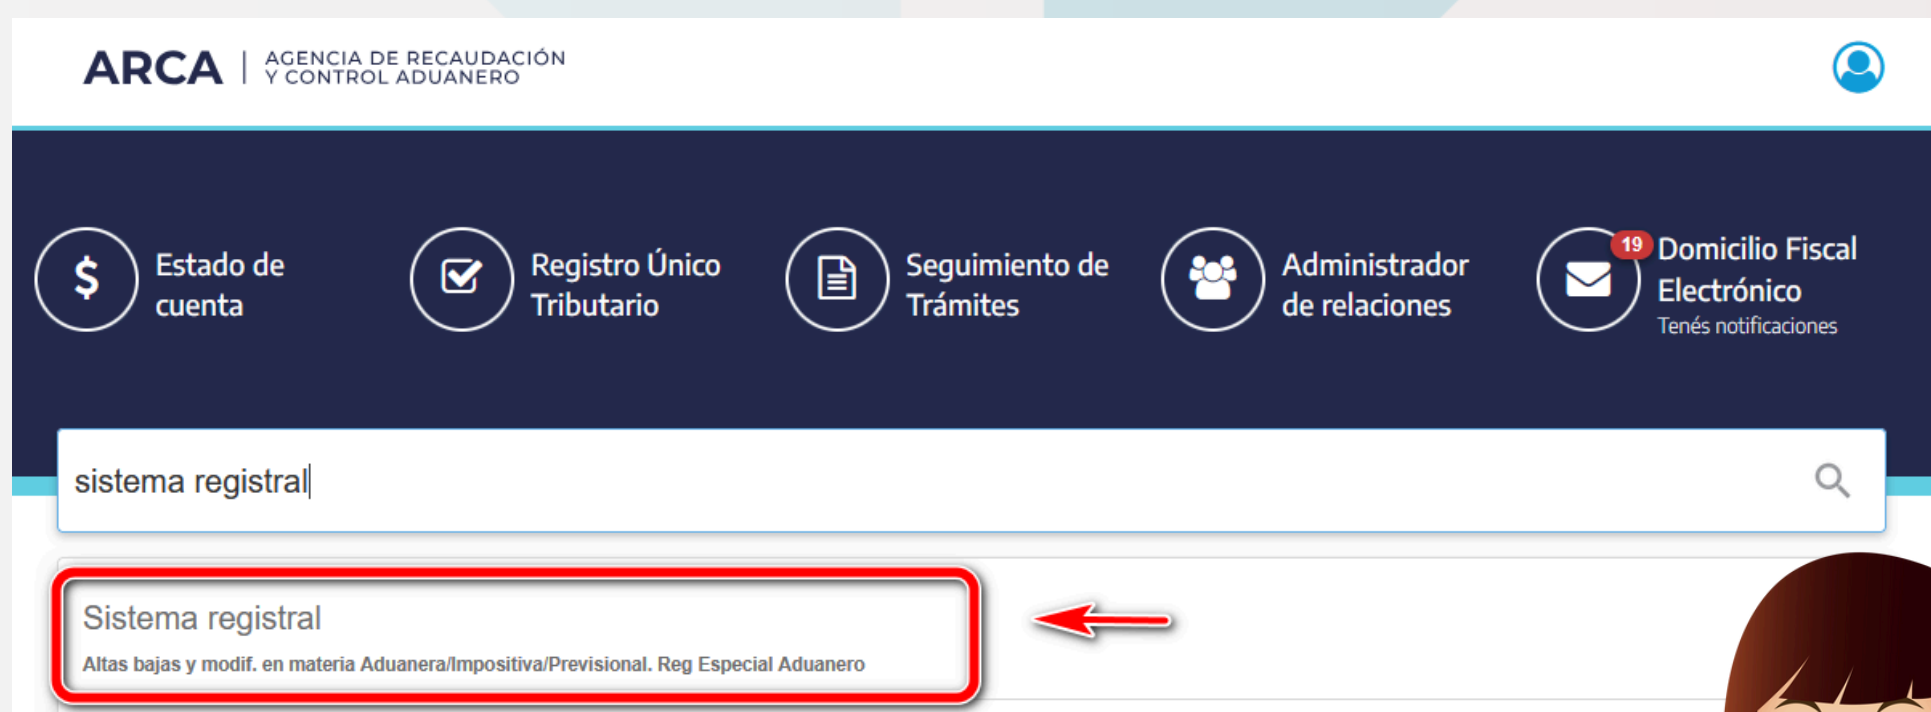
ARCA | AGENCIA DE RECAUDACIÓN Y CONTROL ADUANERO

$ Estado de cuenta

Registro Único Tributario

Seguimiento de Trámites

Administrador de relaciones

19 Domicilio Fiscal Electrónico
Tenés notificaciones

sistema registral

Sistema registral
Altas bajas y modif. en materia Aduanera/Impositiva/Previsional. Reg Especial Aduanero